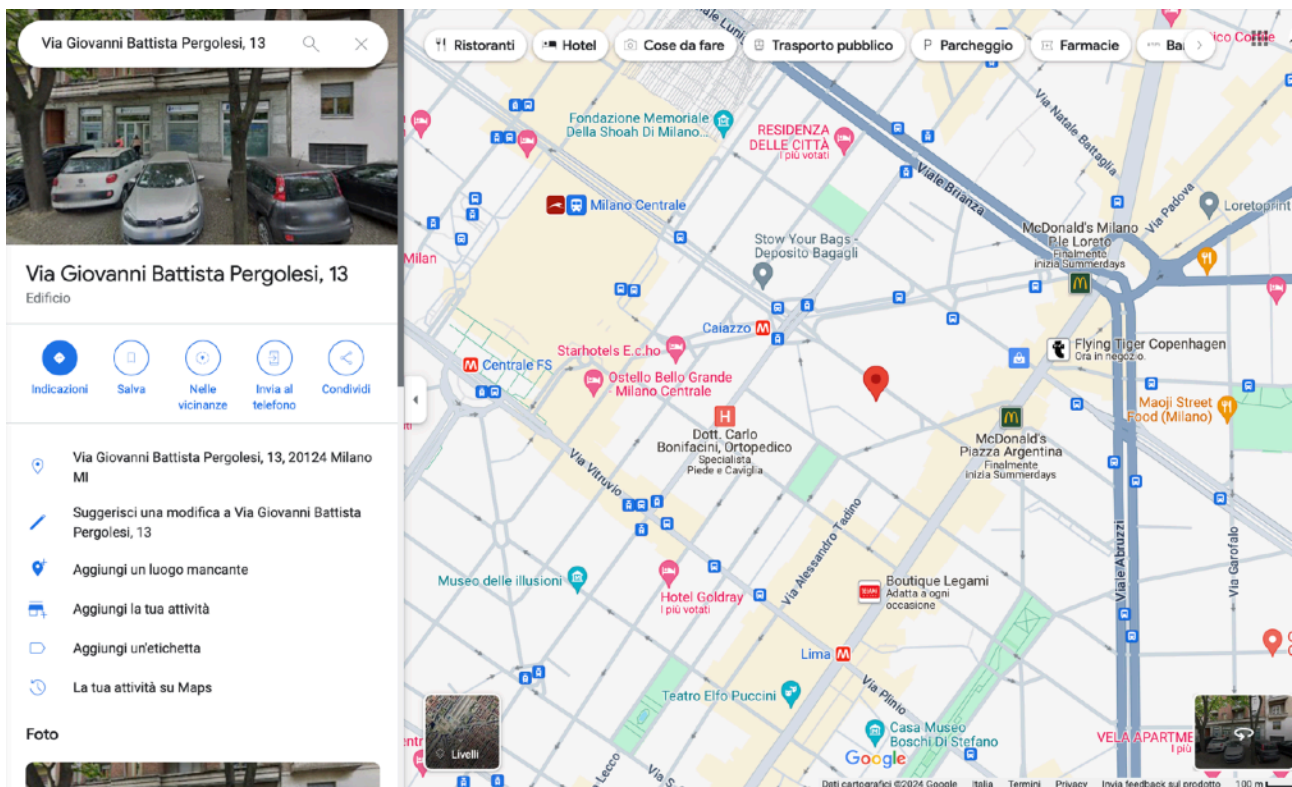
Via Giovanni Battista Pergolesi, 13

Via Giovanni Battista Pergolesi, 13
Edificio

Indicazioni
Salva
Nelle vicinanze
Invia al telefono
Condividi

Via Giovanni Battista Pergolesi, 13, 20124 Milano MI

Suggerisci una modifica a Via Giovanni Battista Pergolesi, 13

Aggiungi un luogo mancante

Aggiungi la tua attività

Aggiungi un'etichetta

La tua attività su Maps

Foto

Ristoranti
Hotel
Cose da fare
Trasporto pubblico
Parcheggio
Farmacie
Ba

Fondazione Memoriale Della Shoah Di Milano
RESIDENZA DELLE CITTÀ
I più votati
Milano Centrale
Viale Brianza
Via Natale Battaglia
Via Padova
Loreto
Stow Your Bags - Deposito Bagagli
McDonald's Milano P.le Loreto
Finalmente inizia Summerdays
Milan
Caiazzo
Starhotels E.c.ho
Centrale FS
Ostello Bello Grande Milano Centrale
Flying Tiger Copenhagen
Ora in negozio
Maoji Street Food (Milano)
Dott. Carlo Bonifacini, Ortopedico
Specialista Piede e Caviglia
McDonald's Piazza Argentina
Finalmente inizia Summerdays
Via Vitruvio
Via Alessandro Tadino
Viale Abruzzi
Via Garofalo
Museo delle illusioni
Hotel Goldray
I più votati
Boutique Legami
Adatta a ogni occasione
Lima
Via Plinio
Teatro Elfo Puccini
Casa Museo Boschi Di Stefano
VELA APARTME
I più
Livelli
Google
Dati cartografici ©2024 Google
Italia
Termini
Privacy
Invia feedback sul prodotto
100 m